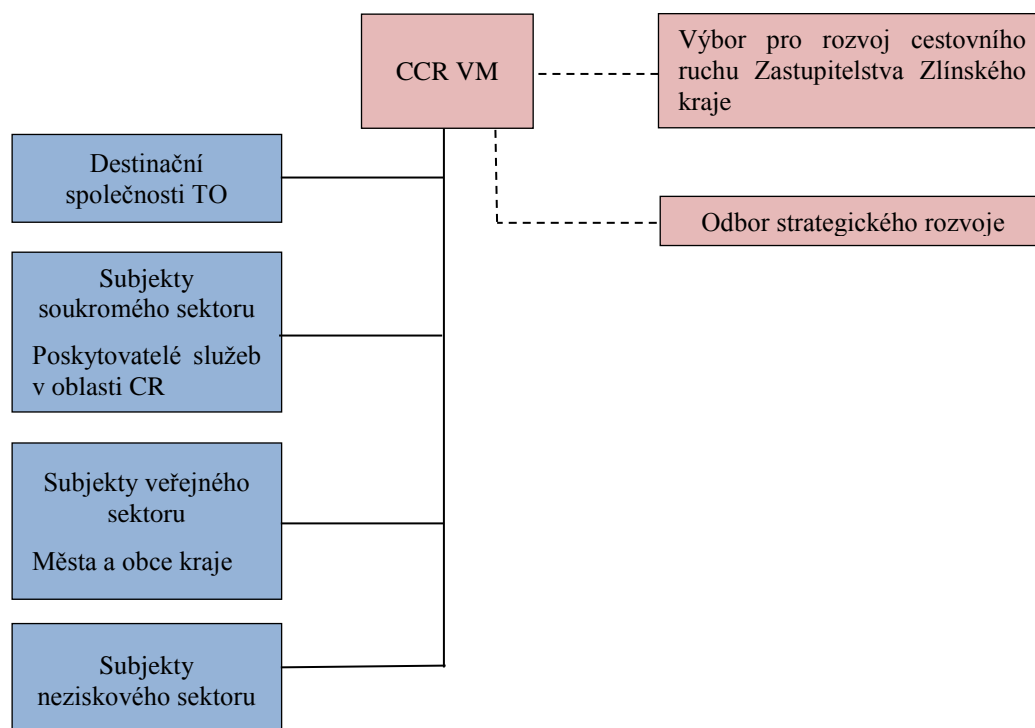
CCR VM

Výbor pro rozvoj cestovního ruchu Zastupitelstva Zlínského kraje

Odbor strategického rozvoje

Destinační společnosti TO

Subjekty soukromého sektoru

Poskytovatelé služeb v oblasti CR

Subjekty veřejného sektoru

Města a obce kraje

Subjekty neziskového sektoru